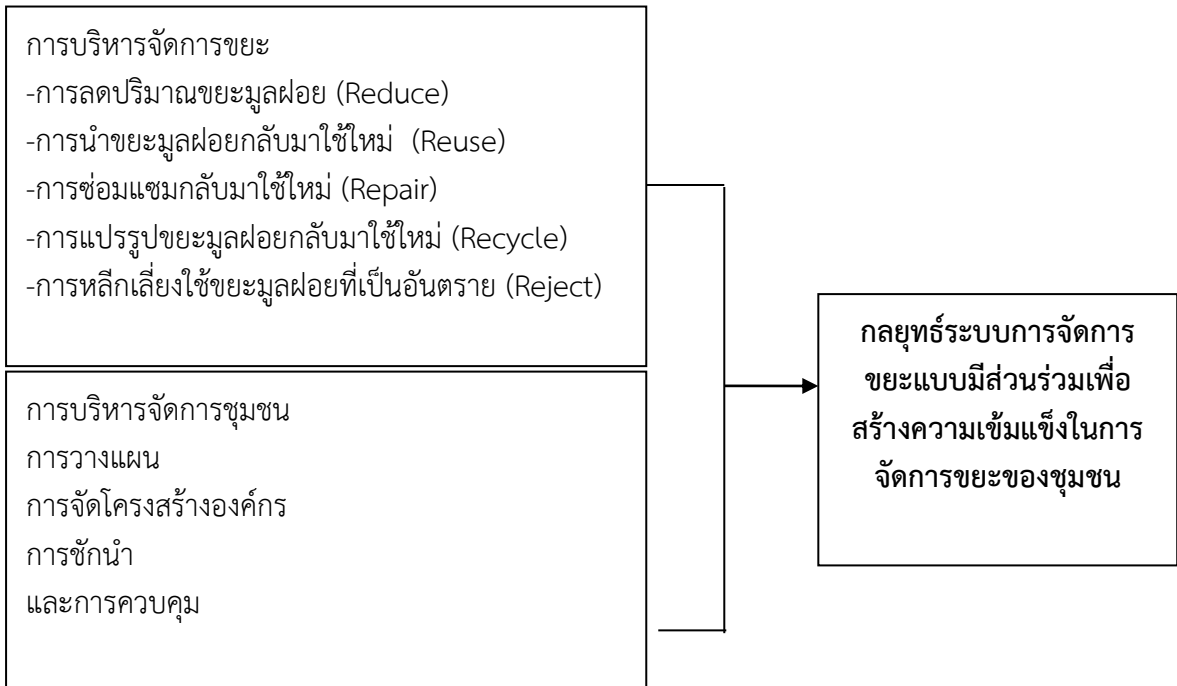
การบริหารจัดการขยะ
-การลดปริมาณขยะมูลฝอย (Reduce)
-การนำขยะมูลฝอยกลับมาใช้ใหม่ (Reuse)
-การซ่อมแซมกลับมาใช้ใหม่ (Repair)
-การแปรรูปขยะมูลฝอยกลับมาใช้ใหม่ (Recycle)
-การหลีกเลี่ยงใช้ขยะมูลฝอยที่เป็นอันตราย (Reject)

การบริหารจัดการชุมชน
การวางแผน
การจัดโครงสร้างองค์กร
การชักนำ
และการควบคุม

กลยุทธ์ระบบการจัดการขยะแบบมีส่วนร่วมเพื่อสร้างความเข้มแข็งในการจัดการขยะของชุมชน